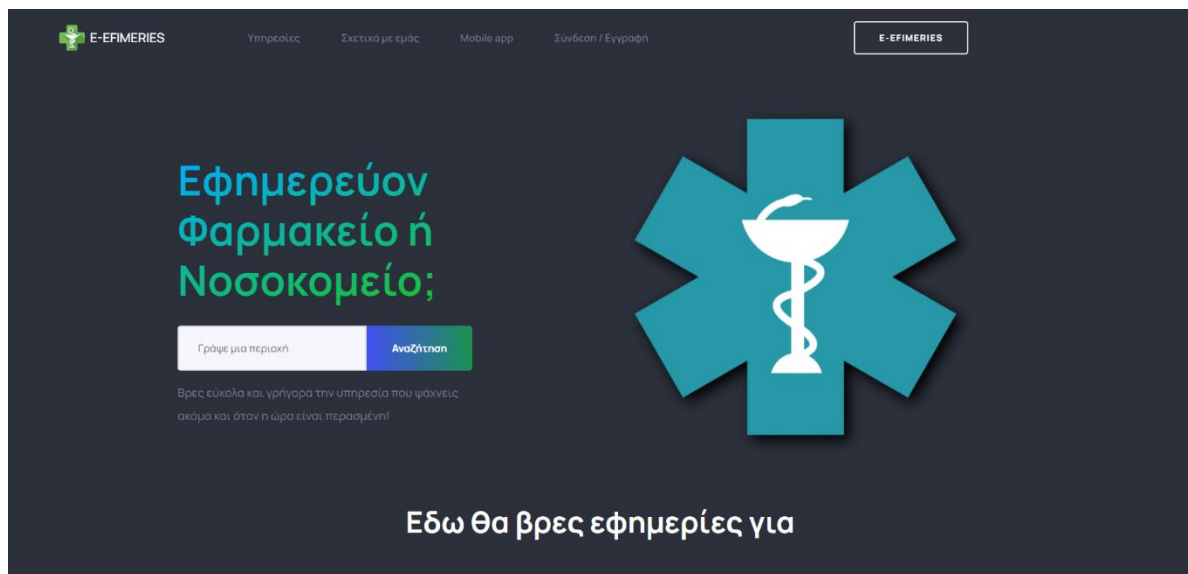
E-EFIMERIES

Υπηρεσίες Σχετικά με εμάς Mobile app Σύνδεση / Εγγραφή

E-EFIMERIES

Εφημερεύον Φαρμακείο ή Νοσοκομείο;

Γράψε μια περιοχή

Αναζήτηση

Βρες εύκολα και γρήγορα την υπηρεσία που ψάχνεις ακόμα και όταν η ώρα είναι περασμένη!

Εδω θα βρες εφημερίες για